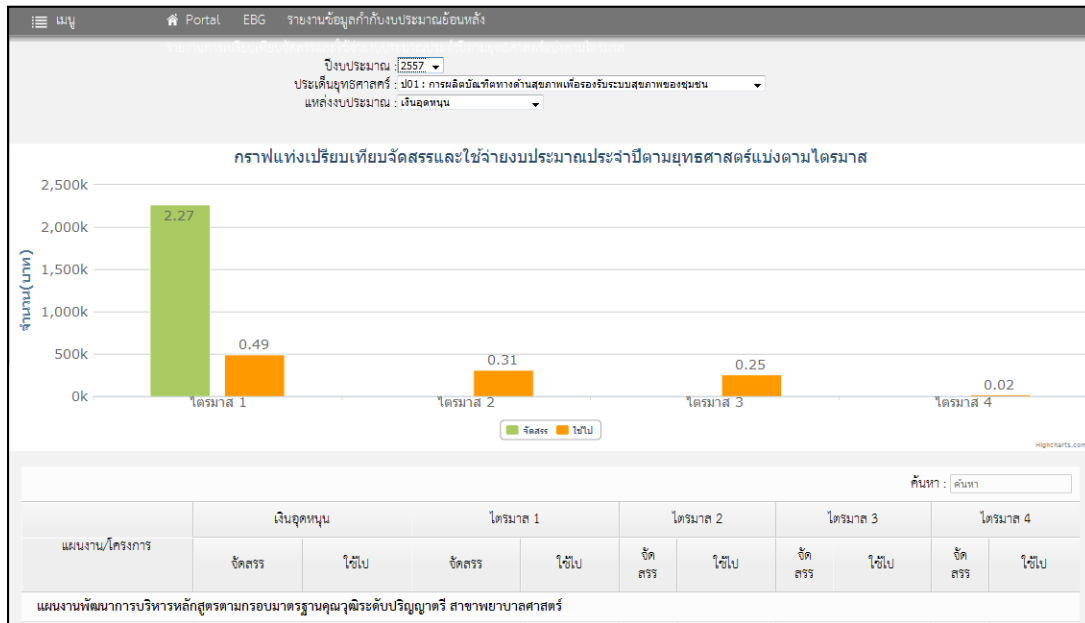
☰ เมนู   Portal   EBG   รายงานข้อมูลกำกับงบประมาณย้อนหลัง

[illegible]

ปีงบประมาณ : 2557
ประเด็นยุทธศาสตร์ : ป01 : การผลิตบัณฑิตทางด้านสุขภาพเพื่อรองรับระบบสุขภาพของชุมชน
แหล่งงบประมาณ : เงินอุดหนุน

กราฟแท่งเปรียบเทียบจัดสรรและใช้จ่ายงบประมาณประจำปีตามยุทธศาสตร์แบ่งตามไตรมาส

2,500k
2,000k
1,500k
1,000k
500k
0k
จำนวน(บาท)
2.27
0.49
0.31
0.25
0.02
ไตรมาส 1
ไตรมาส 2
ไตรมาส 3
ไตรมาส 4
จัดสรร
ใช้ไป
Highcharts.com

ค้นหา : ค้นหา

| แผนงาน/โครงการ | เงินอุดหนุน | | ไตรมาส 1 | | ไตรมาส 2 | | ไตรมาส 3 | | ไตรมาส 4 | |
|---|---|---|---|---|---|---|---|---|---|---|
| | จัดสรร | ใช้ไป | จัดสรร | ใช้ไป | จัดสรร | ใช้ไป | จัดสรร | ใช้ไป | จัดสรร | ใช้ไป |
| แผนงานพัฒนาการบริหารหลักสูตรตามกรอบมาตรฐานคุณวุฒิระดับปริญญาตรี สาขาพยาบาลศาสตร์ | | | | | | | | | | |